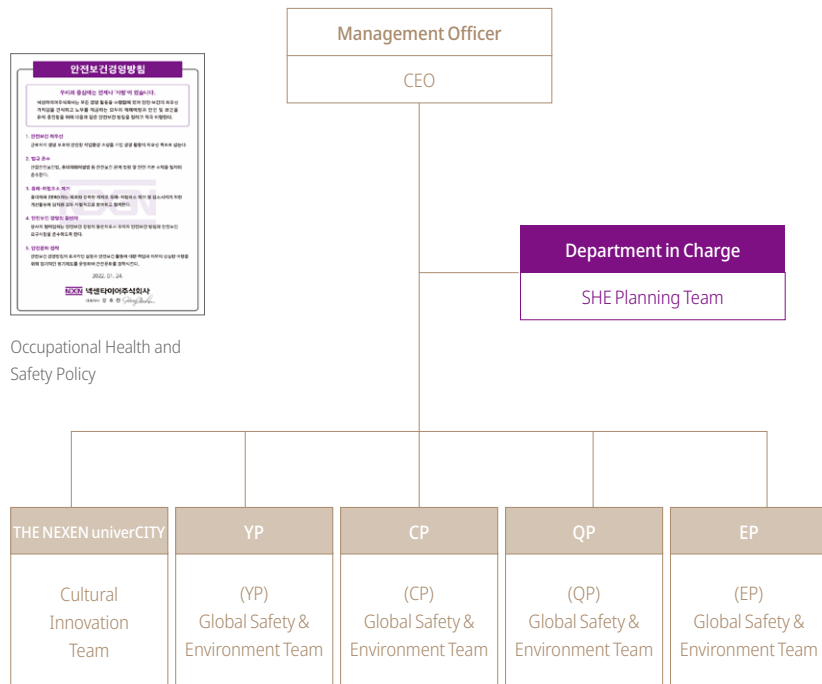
안전보건경영방침

우리의 중심에는 언제나 '사람'이 있습니다.

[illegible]

1. 안전보건 최우선
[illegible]

2. 법규 준수
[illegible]

3. 유해·위험요소 제거
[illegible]

4. 안전보건 경영의 참여
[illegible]

5. 안전문화 정착
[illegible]

2022. 01. 24.

NEXEN 넥센타이어주식회사
대표이사 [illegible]

Occupational Health and Safety Policy

Management Officer

CEO

Department in Charge

SHE Planning Team

THE NEXEN univerCITY

Cultural Innovation Team

YP

(YP) Global Safety & Environment Team

CP

(CP) Global Safety & Environment Team

QP

(QP) Global Safety & Environment Team

EP

(EP) Global Safety & Environment Team